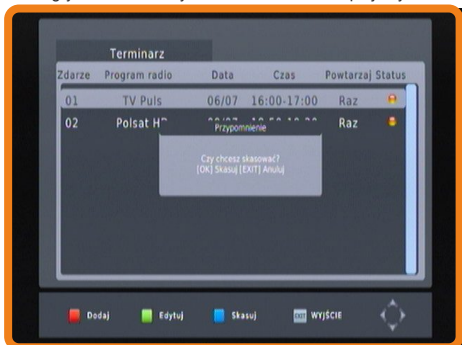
Terminarz

| Zdarze | Program radio | Data | Czas | Powtarzaj | Status |
|---|---|---|---|---|---|
| 01 | TV Puls | 06/07 | 16:00-17:00 | Raz | |
| 02 | Polsat H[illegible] | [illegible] | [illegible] | Raz | |

Przypomnienie

Czy chcesz skasować?
[OK] Skasuj [EXIT] Anuluj

Dodaj Edytuj Skasuj EXIT WYJŚCIE